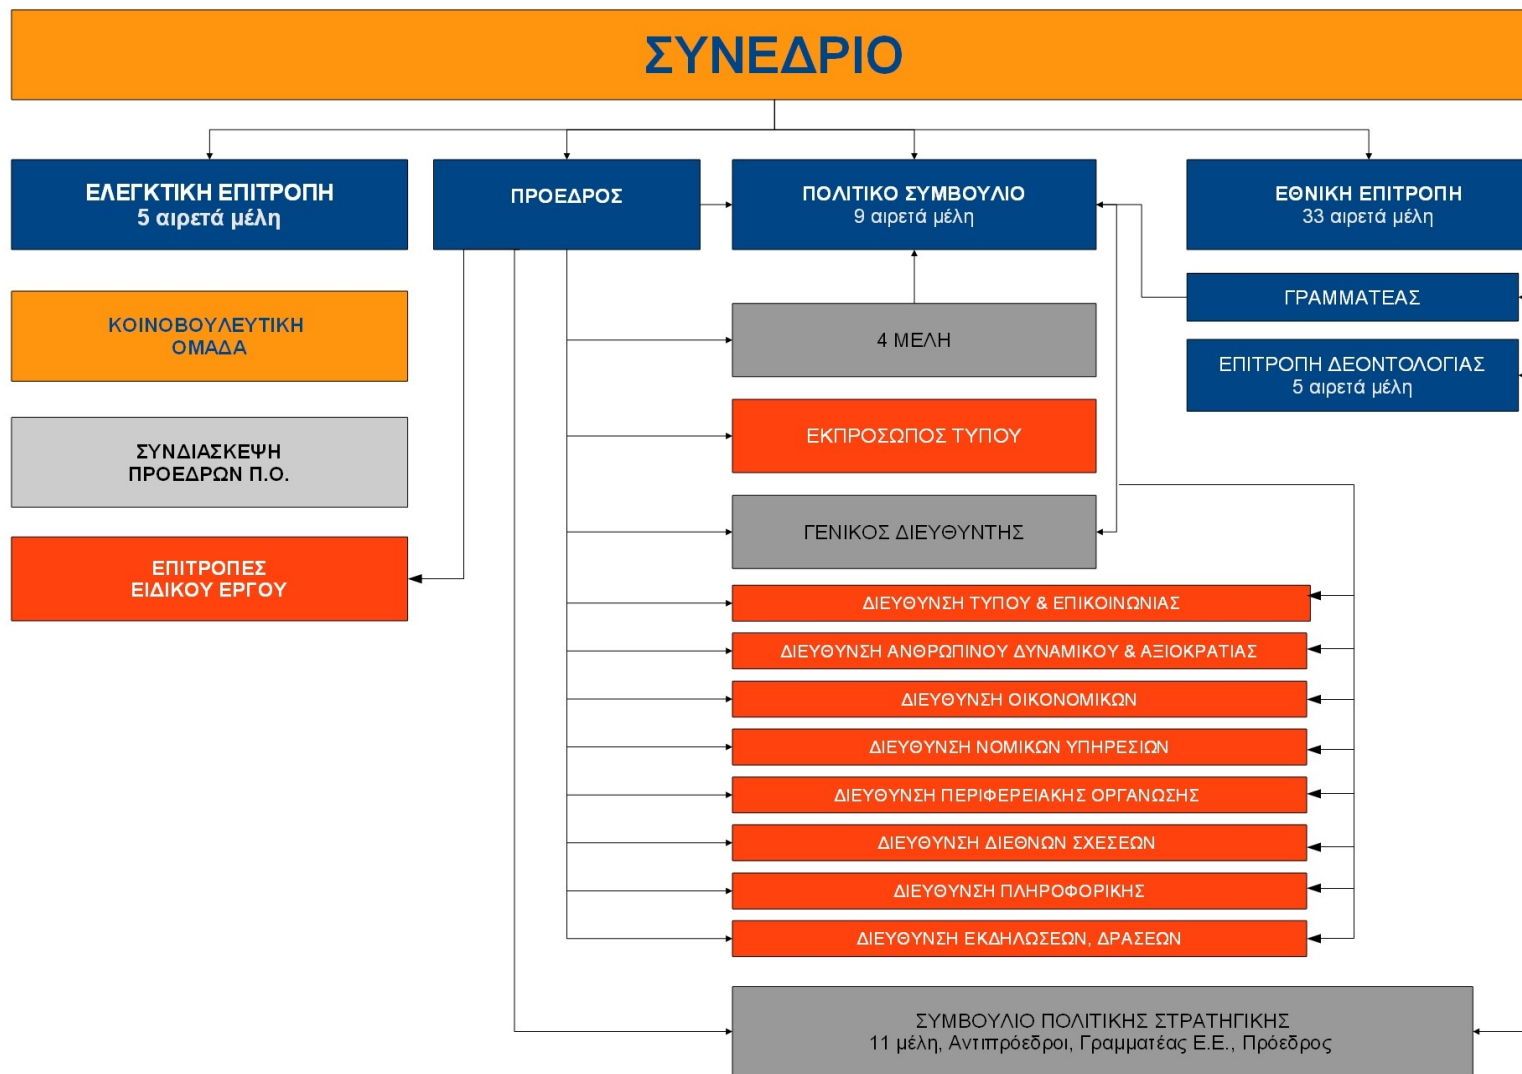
ΣΥΝΕΔΡΙΟ

ΕΛΕΓΚΤΙΚΗ ΕΠΙΤΡΟΠΗ
5 αιρετά μέλη

ΠΡΟΕΔΡΟΣ

ΠΟΛΙΤΙΚΟ ΣΥΜΒΟΥΛΙΟ
9 αιρετά μέλη

ΕΘΝΙΚΗ ΕΠΙΤΡΟΠΗ
33 αιρετά μέλη

ΓΡΑΜΜΑΤΕΑΣ

ΕΠΙΤΡΟΠΗ ΔΕΟΝΤΟΛΟΓΙΑΣ
5 αιρετά μέλη

ΚΟΙΝΟΒΟΥΛΕΥΤΙΚΗ ΟΜΑΔΑ

ΣΥΝΔΙΑΣΚΕΨΗ ΠΡΟΕΔΡΩΝ Π.Ο.

ΕΠΙΤΡΟΠΕΣ ΕΙΔΙΚΟΥ ΕΡΓΟΥ

4 ΜΕΛΗ

ΕΚΠΡΟΣΩΠΟΣ ΤΥΠΟΥ

ΓΕΝΙΚΟΣ ΔΙΕΥΘΥΝΤΗΣ

ΔΙΕΥΘΥΝΣΗ ΤΥΠΟΥ & ΕΠΙΚΟΙΝΩΝΙΑΣ

ΔΙΕΥΘΥΝΣΗ ΑΝΘΡΩΠΙΝΟΥ ΔΥΝΑΜΙΚΟΥ & ΑΞΙΟΚΡΑΤΙΑΣ

ΔΙΕΥΘΥΝΣΗ ΟΙΚΟΝΟΜΙΚΩΝ

ΔΙΕΥΘΥΝΣΗ ΝΟΜΙΚΩΝ ΥΠΗΡΕΣΙΩΝ

ΔΙΕΥΘΥΝΣΗ ΠΕΡΙΦΕΡΕΙΑΚΗΣ ΟΡΓΑΝΩΣΗΣ

ΔΙΕΥΘΥΝΣΗ ΔΙΕΘΝΩΝ ΣΧΕΣΕΩΝ

ΔΙΕΥΘΥΝΣΗ ΠΛΗΡΟΦΟΡΙΚΗΣ

ΔΙΕΥΘΥΝΣΗ ΕΚΔΗΛΩΣΕΩΝ, ΔΡΑΣΕΩΝ

ΣΥΜΒΟΥΛΙΟ ΠΟΛΙΤΙΚΗΣ ΣΤΡΑΤΗΓΙΚΗΣ
11 μέλη, Αντιπρόεδροι, Γραμματέας Ε.Ε., Πρόεδρος